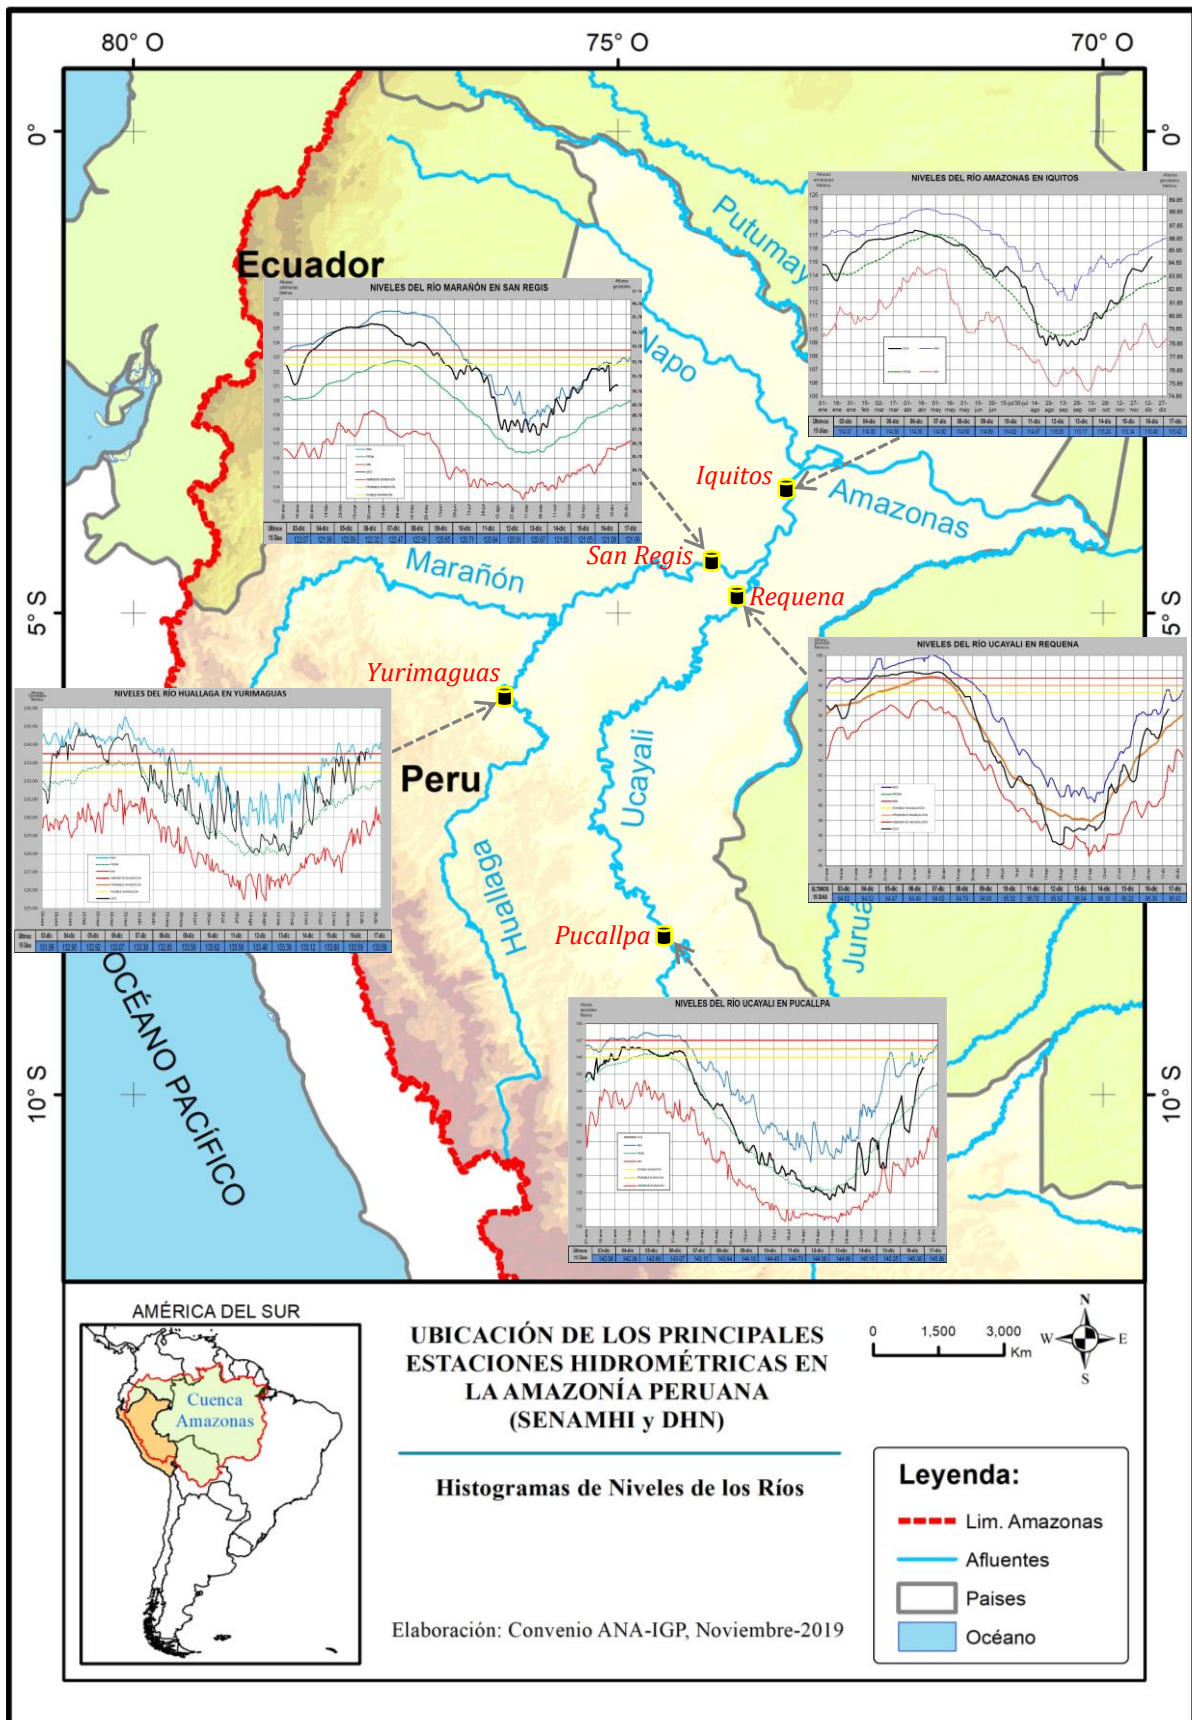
80° O
75° O
70° O
0°
0°
5° S
5° S
10° S
10° S

Ecuador

NIVELES DEL RÍO MARAÑÓN EN SAN REGIS

NIVELES DEL RÍO AMAZONAS EN IQUITOS

Putumayo
Napo
Iquitos
Amazonas
San Regis
Requena
Marañón
Yurimaguas

NIVELES DEL RÍO HUALLAGA EN YURIMAGUAS

NIVELES DEL RÍO UCAYALI EN REQUENA

Peru
Ucayali
Huallaga
Pucallpa
Jurua

NIVELES DEL RÍO UCAYALI EN PUCALLPA

OCÉANO PACÍFICO

AMÉRICA DEL SUR
Cuenca Amazonas

UBICACIÓN DE LOS PRINCIPALES ESTACIONES HIDROMÉTRICAS EN LA AMAZONÍA PERUANA (SENAMHI y DHN)

0 1,500 3,000 Km

N
W
E
S

Histogramas de Niveles de los Ríos

Elaboración: Convenio ANA-IGP, Noviembre-2019

Leyenda:
Lim. Amazonas
Afluentes
Paises
Océano